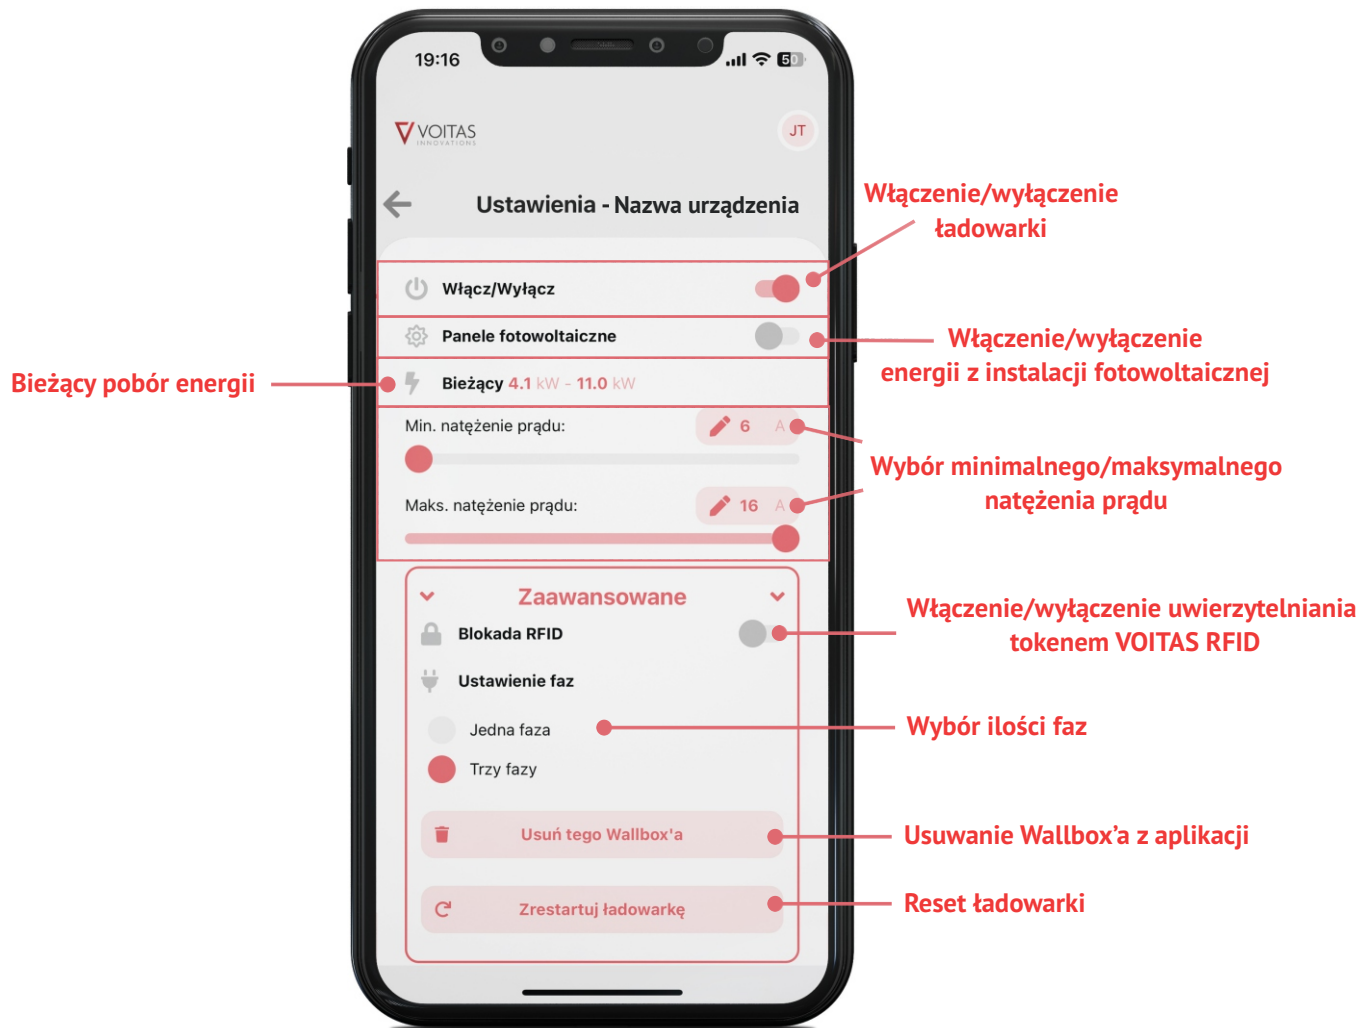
19:16

50

VOITAS
INNOVATIONS

JT

Ustawienia - Nazwa urządzenia

Włączenie/wyłączenie ładowarki

Włącz/Wyłącz

Panele fotowoltaiczne

Włączenie/wyłączenie energii z instalacji fotowoltaicznej

Bieżący pobór energii

Bieżący 4.1 kW - 11.0 kW

Min. natężenie prądu:

6 A

Wybór minimalnego/maksymalnego natężenia prądu

Maks. natężenie prądu:

16 A

Zaawansowane

Blokada RFID

Włączenie/wyłączenie uwierzytelniania tokenem VOITAS RFID

Ustawienie faz

Jedna faza

Wybór ilości faz

Trzy fazy

Usuń tego Wallbox'a

Usuwanie Wallbox'a z aplikacji

Zrestartuj ładowarkę

Reset ładowarki